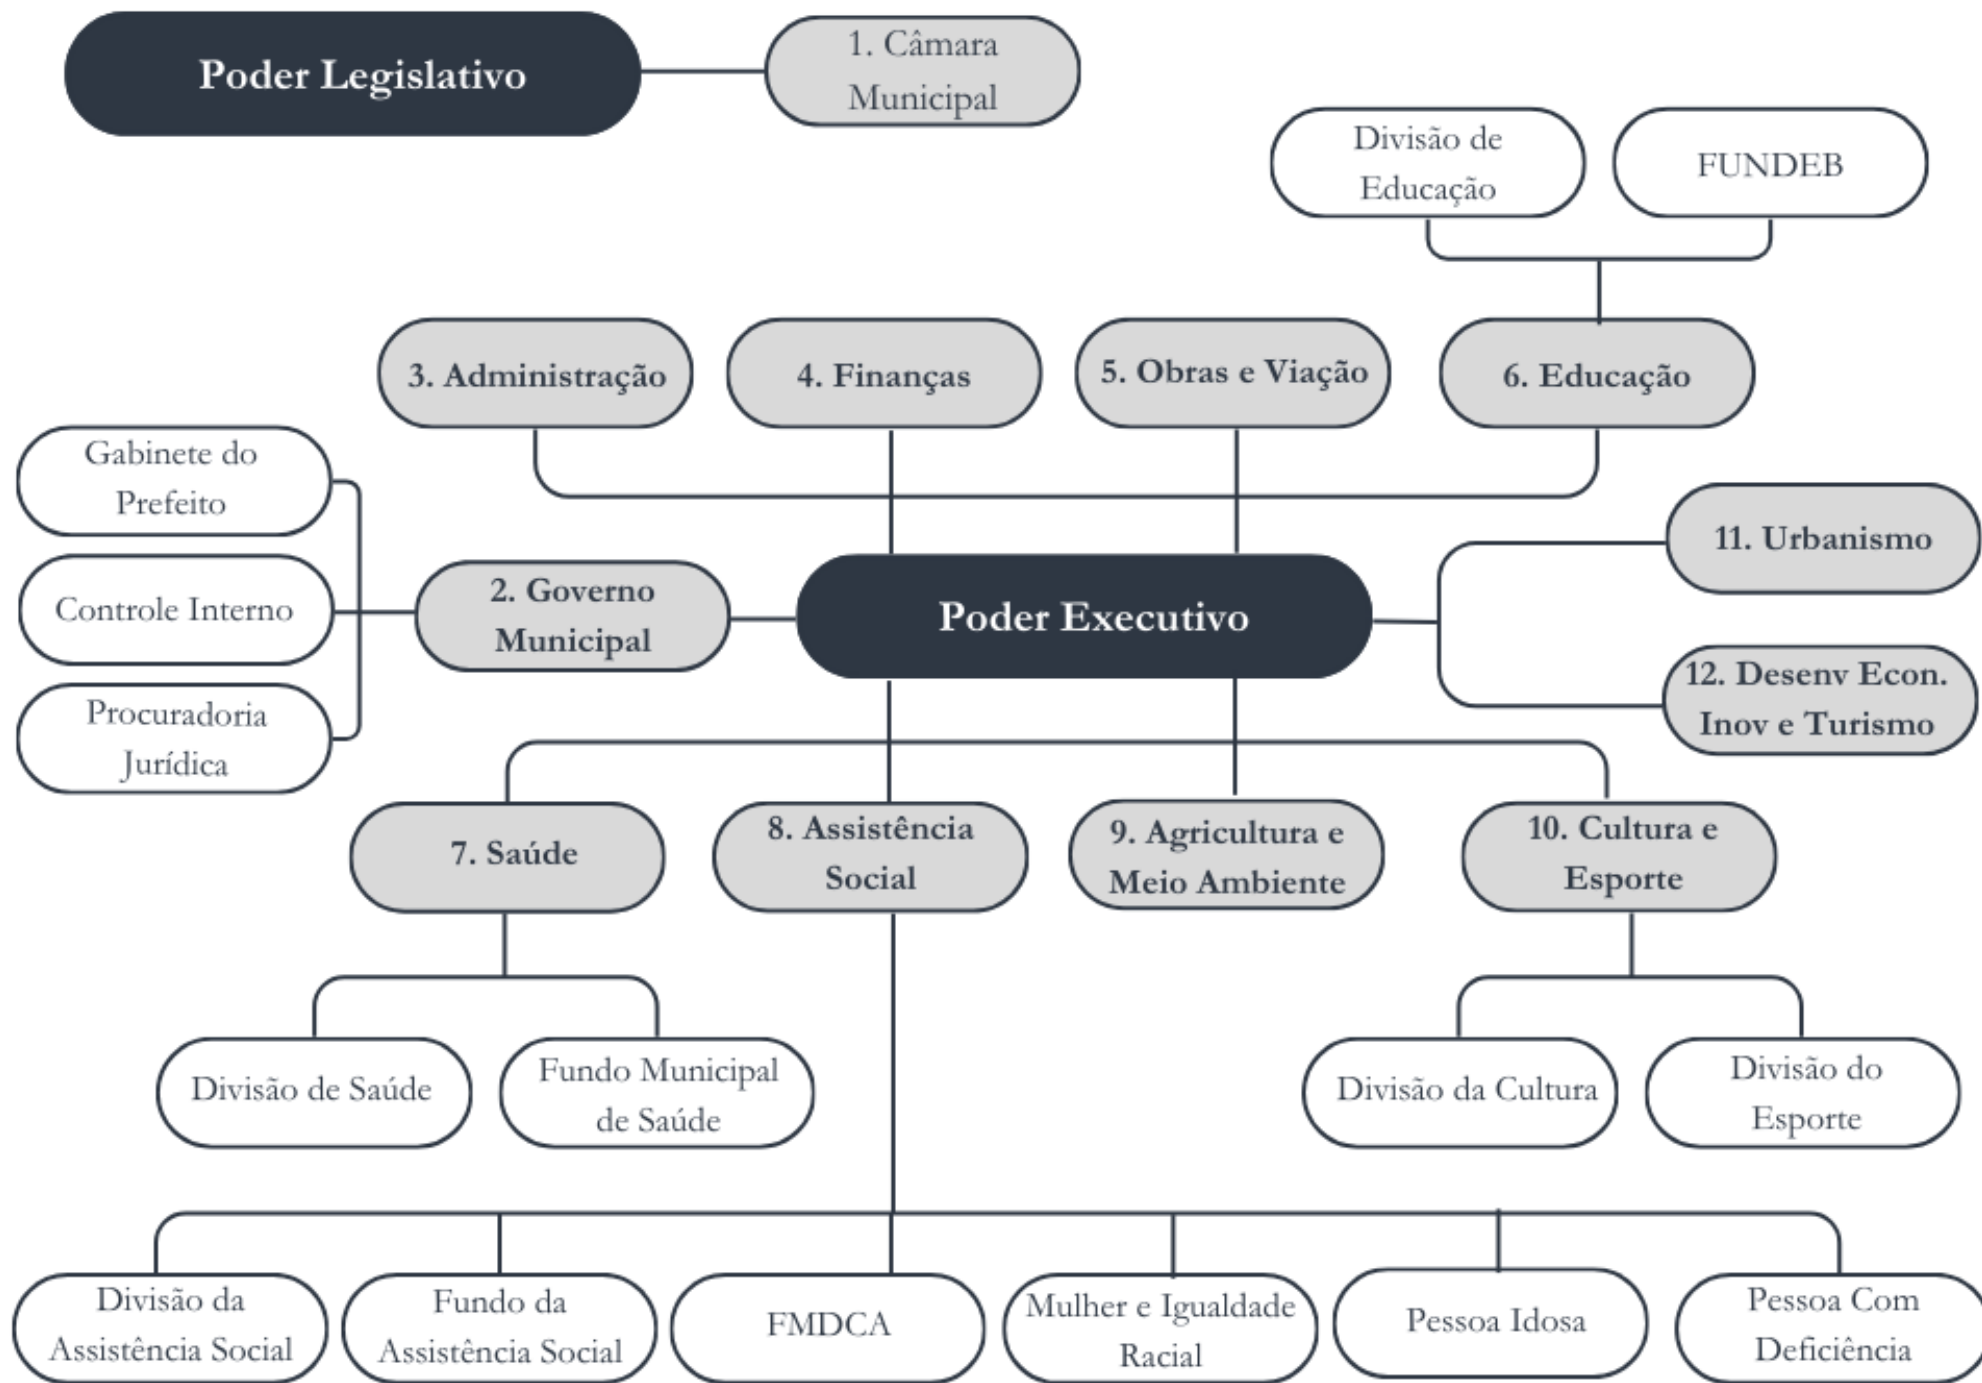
Poder Legislativo

1. Câmara Municipal

Divisão de Educação

FUNDEB

3. Administração

4. Finanças

5. Obras e Viação

6. Educação

Gabinete do Prefeito

Controle Interno

Procuradoria Jurídica

2. Governo Municipal

Poder Executivo

11. Urbanismo

12. Desenv Econ. Inov e Turismo

7. Saúde

8. Assistência Social

9. Agricultura e Meio Ambiente

10. Cultura e Esporte

Divisão de Saúde

Fundo Municipal de Saúde

Divisão da Cultura

Divisão do Esporte

Divisão da Assistência Social

Fundo da Assistência Social

FMDCA

Mulher e Igualdade Racial

Pessoa Idosa

Pessoa Com Deficiência